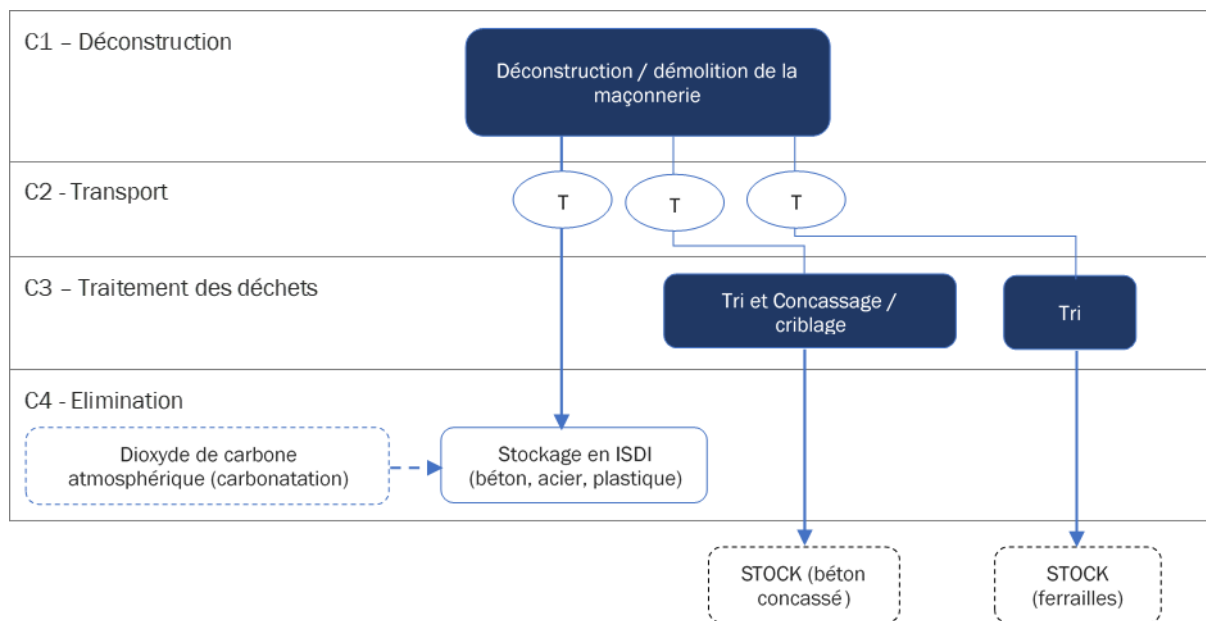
C1 – Déconstruction

Déconstruction / démolition de la maçonnerie

C2 - Transport

T

T

T

C3 – Traitement des déchets

Tri et Concassage / criblage

Tri

C4 - Elimination

Dioxyde de carbone atmosphérique (carbonatation)

Stockage en ISDI (béton, acier, plastique)

STOCK (béton concassé)

STOCK (ferrailles)